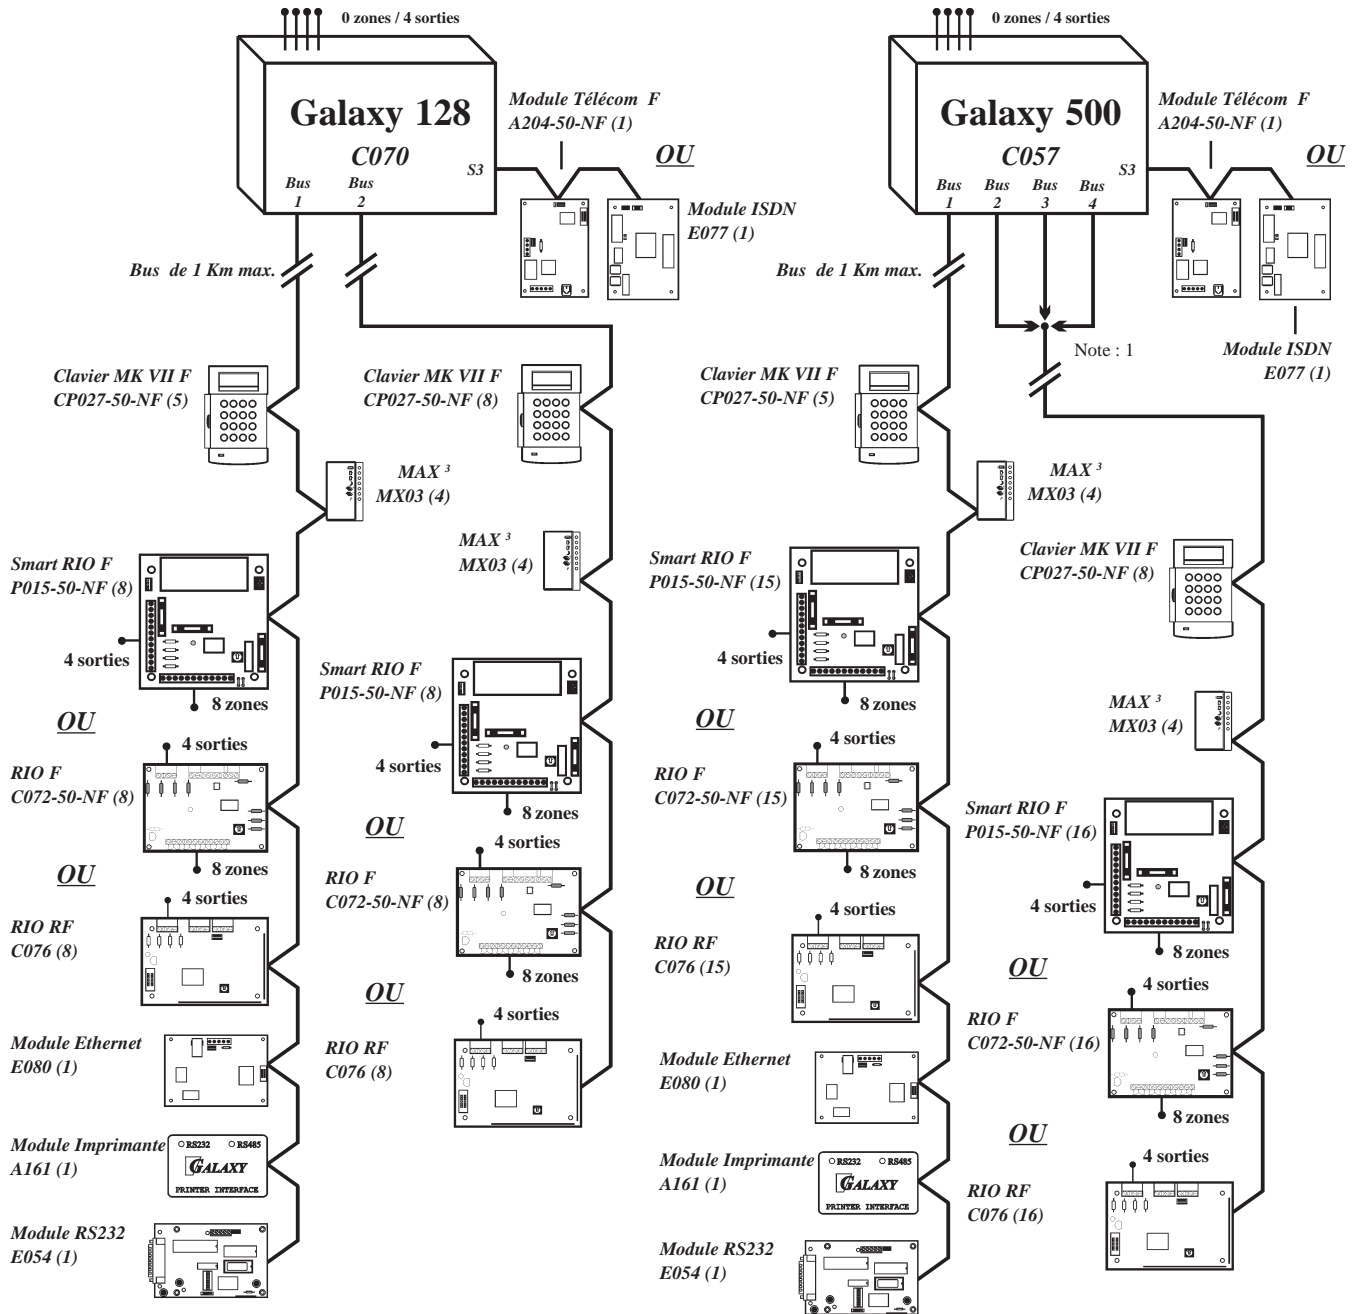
0 zones / 4 sorties

Galaxy 128
C070
Bus 1
Bus 2
S3

Module Télécom F
A204-50-NF (1)

OU

Module ISDN
E077 (1)

Bus de 1 Km max.

Clavier MK VII F
CP027-50-NF (5)

Clavier MK VII F
CP027-50-NF (8)

MAX ³
MX03 (4)

MAX ³
MX03 (4)

Smart RIO F
P015-50-NF (8)
4 sorties
8 zones

Smart RIO F
P015-50-NF (8)
4 sorties
8 zones

OU

RIO F
C072-50-NF (8)
4 sorties
8 zones

OU

RIO F
C072-50-NF (8)
4 sorties
8 zones

OU

RIO RF
C076 (8)
4 sorties

OU

RIO RF
C076 (8)
4 sorties

Module Ethernet
E080 (1)

Module Imprimante
A161 (1)
RS232 RS485
GALAXY
PRINTER INTERFACE

Module RS232
E054 (1)

0 zones / 4 sorties

Galaxy 500
C057
Bus 1
Bus 2
Bus 3
Bus 4
S3

Module Télécom F
A204-50-NF (1)

OU

Module ISDN
E077 (1)

Bus de 1 Km max.

Note : 1

Clavier MK VII F
CP027-50-NF (5)

MAX ³
MX03 (4)

Clavier MK VII F
CP027-50-NF (8)

Smart RIO F
P015-50-NF (15)
4 sorties
8 zones

MAX ³
MX03 (4)

OU

RIO F
C072-50-NF (15)
4 sorties
8 zones

Smart RIO F
P015-50-NF (16)
4 sorties
8 zones

OU

RIO RF
C076 (15)
4 sorties

OU

RIO F
C072-50-NF (16)
4 sorties
8 zones

Module Ethernet
E080 (1)

OU

Module Imprimante
A161 (1)
RS232 RS485
GALAXY
PRINTER INTERFACE

RIO RF
C076 (16)
4 sorties

Module RS232
E054 (1)